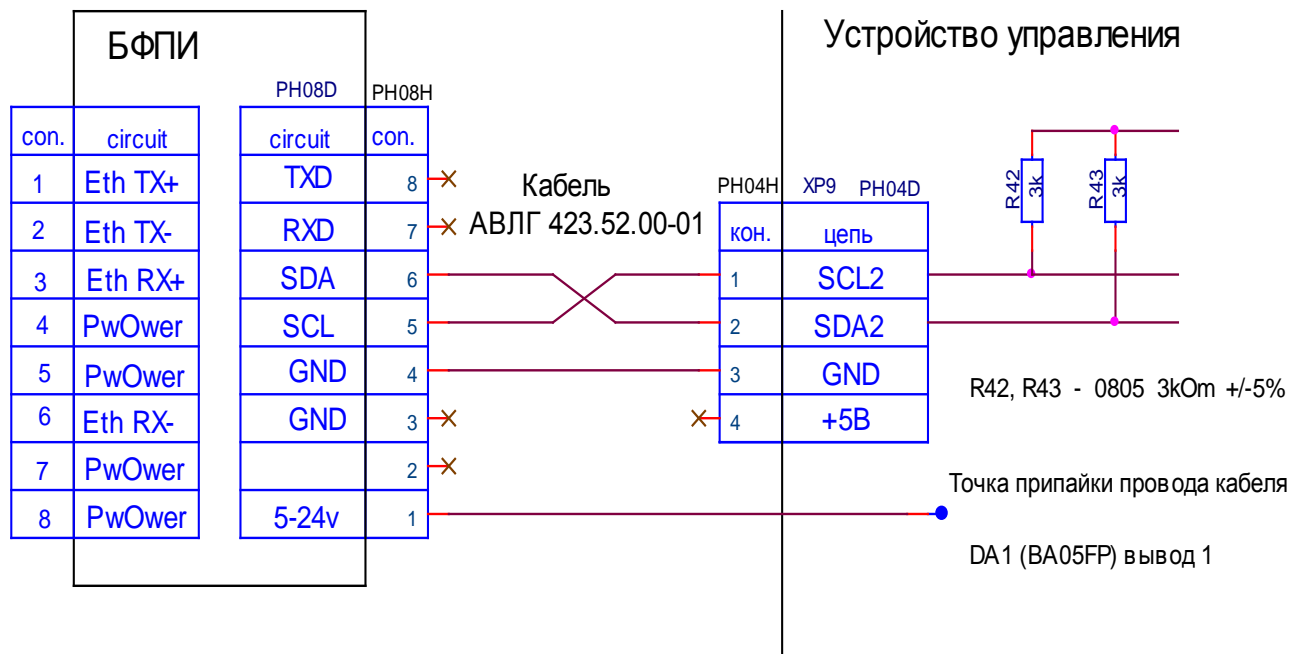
БФПИ

Устройство управления

PH08D PH08H

| con. | circuit |
|---|---|
| 1 | Eth TX+ |
| 2 | Eth TX- |
| 3 | Eth RX+ |
| 4 | PwOwer |
| 5 | PwOwer |
| 6 | Eth RX- |
| 7 | PwOwer |
| 8 | PwOwer |

| circuit | con. |
|---|---|
| TXD | 8 |
| RXD | 7 |
| SDA | 6 |
| SCL | 5 |
| GND | 4 |
| GND | 3 |
| | 2 |
| 5-24v | 1 |

Кабель
АВЛГ 423.52.00-01

PH04H XP9 PH04D

| кон. | цепь |
|---|---|
| 1 | SCL2 |
| 2 | SDA2 |
| 3 | GND |
| 4 | +5B |

R42 3k
R43 3k

R42, R43 - 0805 3kOm +/-5%

Точка припайки провода кабеля

DA1 (BA05FP) вывод 1